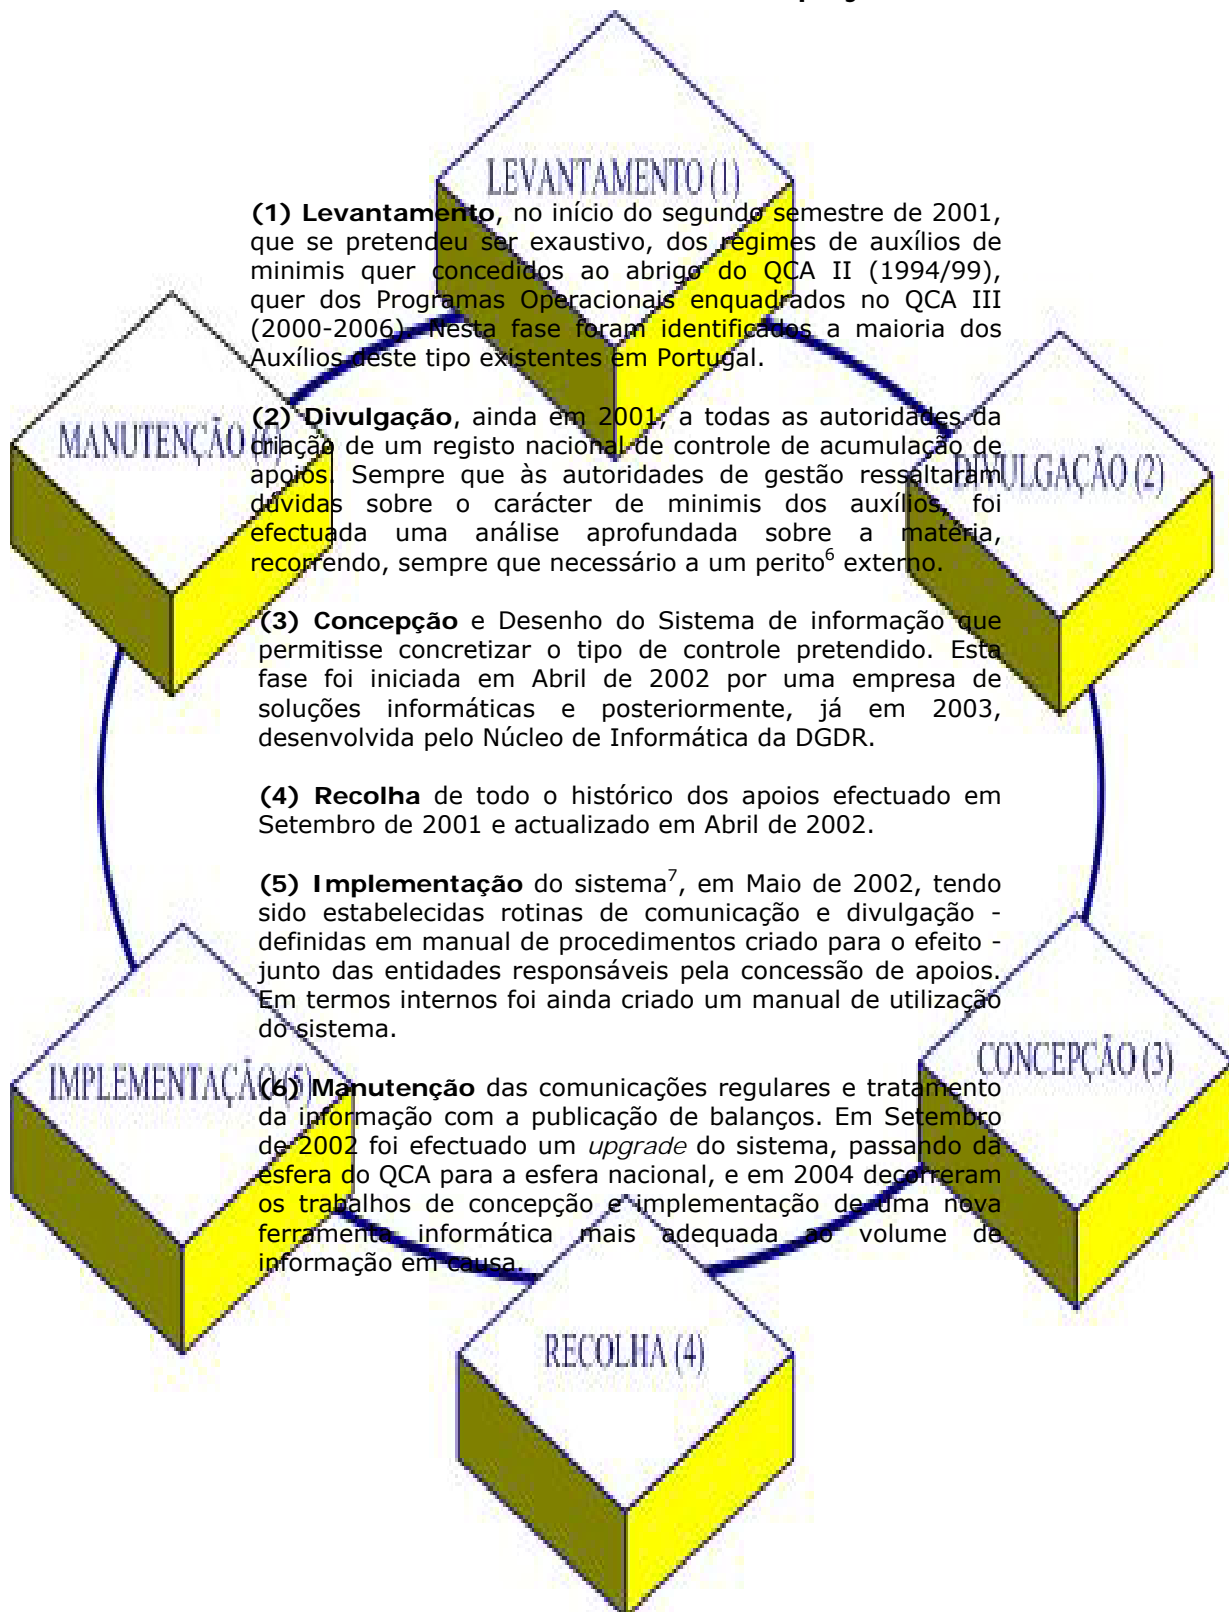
LEVANTAMENTO (1)

(1) **Levantamento**, no início do segundo semestre de 2001, que se pretendeu ser exaustivo, dos regimes de auxílios de minimis quer concedidos ao abrigo do QCA II (1994/99), quer dos Programas Operacionais enquadrados no QCA III (2000-2006). Nesta fase foram identificados a maioria dos Auxílios deste tipo existentes em Portugal.

MANUTENÇÃO (6)

DIVULGAÇÃO (2)

(2) **Divulgação**, ainda em 2001, a todas as autoridades da criação de um registo nacional de controle de acumulação de apoios. Sempre que às autoridades de gestão ressaltaram dúvidas sobre o carácter de minimis dos auxílios, foi efectuada uma análise aprofundada sobre a matéria, recorrendo, sempre que necessário a um perito$^6$ externo.

(3) **Concepção** e Desenho do Sistema de informação que permitisse concretizar o tipo de controle pretendido. Esta fase foi iniciada em Abril de 2002 por uma empresa de soluções informáticas e posteriormente, já em 2003, desenvolvida pelo Núcleo de Informática da DGDR.

(4) **Recolha** de todo o histórico dos apoios efectuado em Setembro de 2001 e actualizado em Abril de 2002.

(5) **Implementação** do sistema$^7$, em Maio de 2002, tendo sido estabelecidas rotinas de comunicação e divulgação - definidas em manual de procedimentos criado para o efeito - junto das entidades responsáveis pela concessão de apoios. Em termos internos foi ainda criado um manual de utilização do sistema.

IMPLEMENTAÇÃO (5)

CONCEPÇÃO (3)

(6) **Manutenção** das comunicações regulares e tratamento da informação com a publicação de balanços. Em Setembro de 2002 foi efectuado um *upgrade* do sistema, passando da esfera do QCA para a esfera nacional, e em 2004 decorreram os trabalhos de concepção e implementação de uma nova ferramenta informática mais adequada ao volume de informação em causa.

RECOLHA (4)